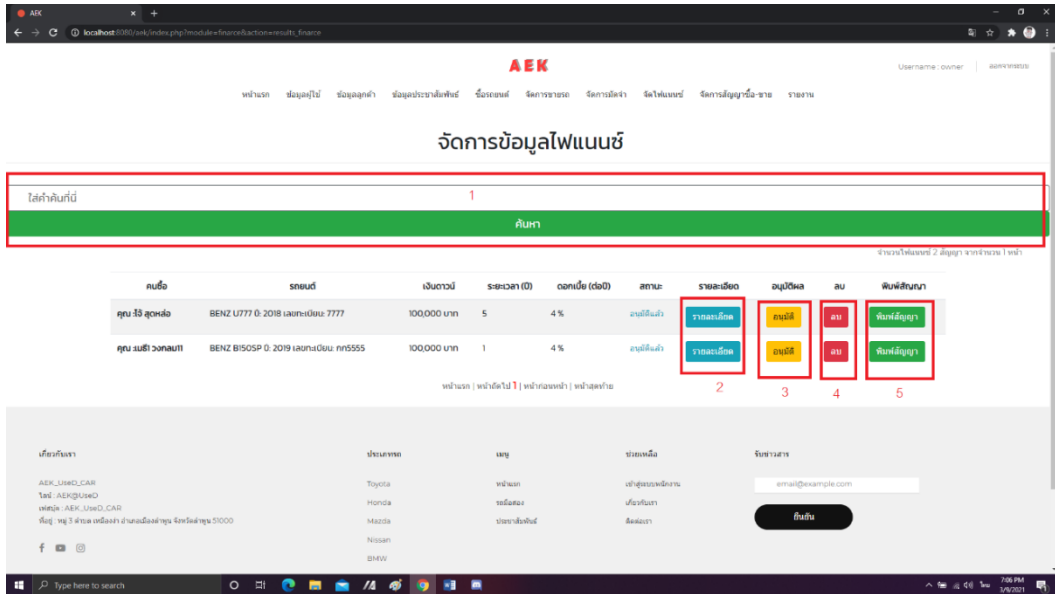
AEK
localhost:8080/aek/index.php?module=finance&action=results_finance

AEK

Username : owner | ออกจากระบบ

หน้าแรก ข้อมูลผู้ใช้ ข้อมูลลูกค้า ข้อมูลประชาสัมพันธ์ ซื้อรถยนต์ จัดการขายรถ จัดการมัดจำ จัดไฟแนนซ์ จัดการสัญญาซื้อ-ขาย รายงาน

จัดการข้อมูลไฟแนนซ์

ใส่คำค้นที่นี่

1

ค้นหา

จำนวนไฟแนนซ์ 2 สัญญา จากจำนวน 1 หน้า

| คนซื้อ | รถยนต์ | เงินดาวน์ | ระยะเวลา (ปี) | ดอกเบี้ย (ต่อปี) | สถานะ | รายละเอียด | อนุมัติผล | ลบ | พิมพ์สัญญา |
|---|---|---|---|---|---|---|---|---|---|
| คุณ จีจี้ สุดหล่อ | BENZ U777 ปี: 2018 เลขทะเบียน: 7777 | 100,000 บาท | 5 | 4 % | อนุมัติแล้ว | รายละเอียด | อนุมัติ | ลบ | พิมพ์สัญญา |
| คุณ เมธี วงกลม11 | BENZ B150SP ปี: 2019 เลขทะเบียน: กก5555 | 100,000 บาท | 1 | 4 % | อนุมัติแล้ว | รายละเอียด | อนุมัติ | ลบ | พิมพ์สัญญา |

หน้าแรก | หน้าถัดไป 1 | หน้าก่อนหน้า | หน้าสุดท้าย

2 3 4 5

เกี่ยวกับเรา

AEK_UseD_CAR
ไลน์ : AEK@UseD
เฟสบุ๊ค : AEK_UseD_CAR
ที่อยู่ : หมู่ 3 ตำบล เหมืองง่า อำเภอเมืองลำพูน จังหวัดลำพูน 51000

ประเภทรถ
Toyota
Honda
Mazda
Nissan
BMW

เมนู
หน้าแรก
รถมือสอง
ประชาสัมพันธ์

ช่วยเหลือ
เข้าสู่ระบบพนักงาน
เกี่ยวกับเรา
ติดต่อเรา

รับข่าวสาร
email@example.com
ยืนยัน

Type here to search
7:06 PM
3/9/2021